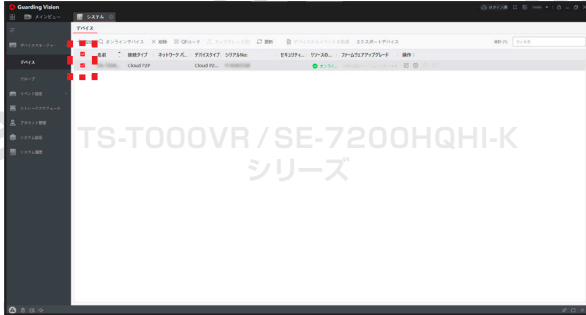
Guarding Vision

メインビュー

システム

デバイス

デバイスマネージャー

デバイス

グループ

イベント設定

ストレージスケジュール

アカウント管理

システム設定

システム保守

オンラインデバイス

削除

QRコード

更新

エクスポートデバイス

名前

接続タイプ

ネットワークパ...

デバイスタイプ

シリアルNo.

セキュリティ...

リソースの...

ファームウェアアップグレード

操作

Cloud P2P

Cloud P2...

オンライ...

TS-T000VR / SE-7200HQHI-K
シリーズ